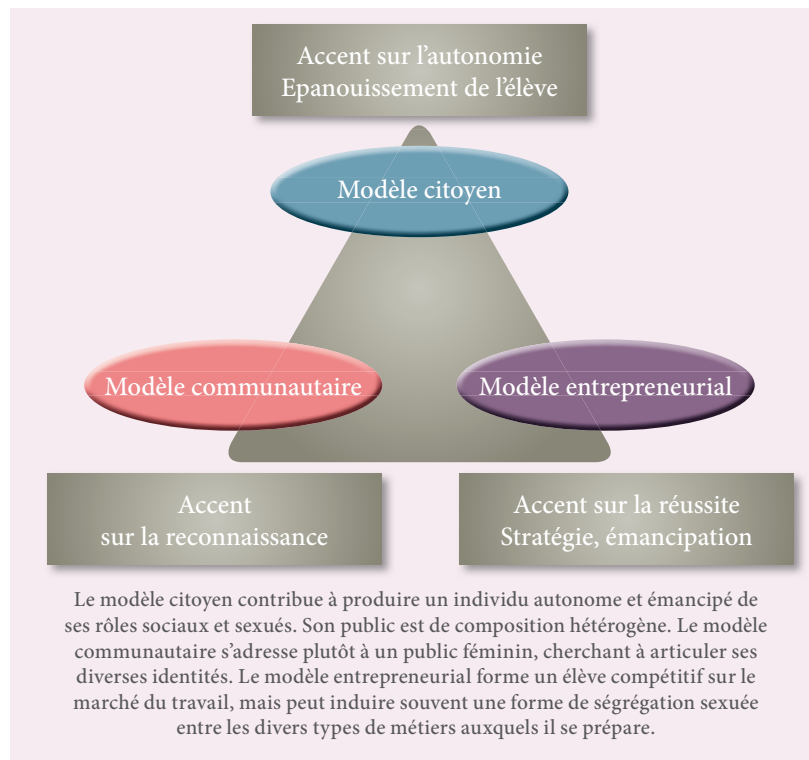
Accent sur l’autonomie
Epanouissement de l’élève

Modèle citoyen

Modèle communautaire

Modèle entrepreneurial

Accent
sur la reconnaissance

Accent sur la réussite
Stratégie, émancipation

Le modèle citoyen contribue à produire un individu autonome et émancipé de ses rôles sociaux et sexués. Son public est de composition hétérogène. Le modèle communautaire s’adresse plutôt à un public féminin, cherchant à articuler ses diverses identités. Le modèle entrepreneurial forme un élève compétitif sur le marché du travail, mais peut induire souvent une forme de ségrégation sexuée entre les divers types de métiers auxquels il se prépare.